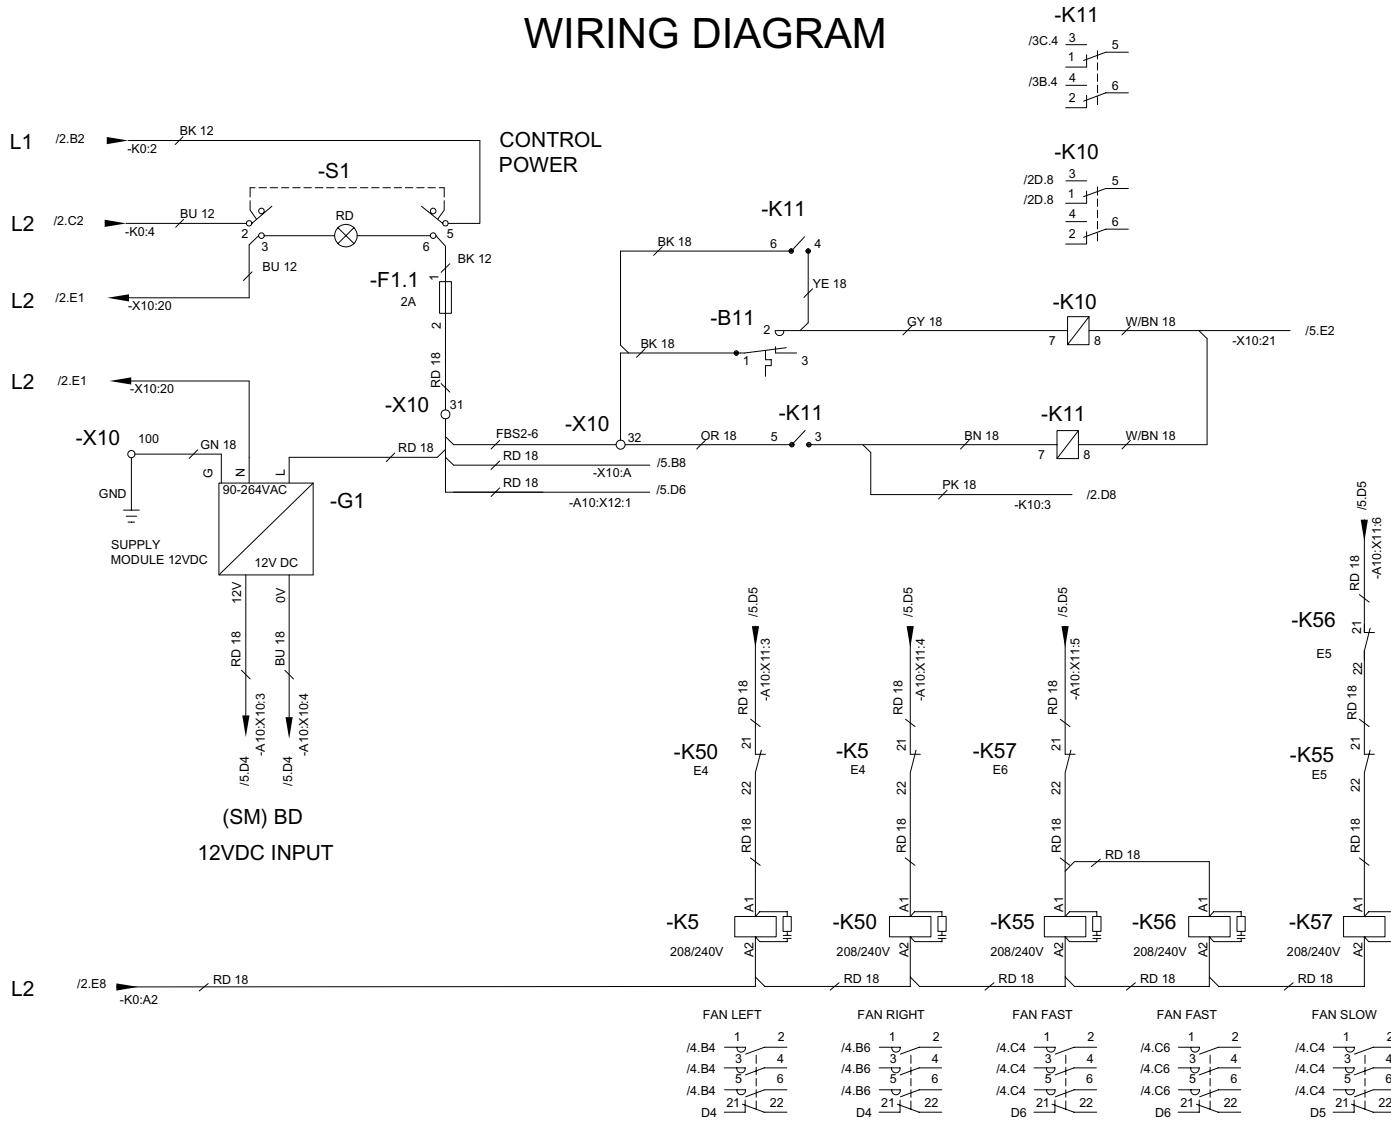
WIRING DIAGRAM

-K11
/3C.4 3 1 5
/3B.4 4 2 6

-K10
/2D.8 3 1 5
/2D.8 4 2 6

L1 /2.B2 -K0:2 BK 12
CONTROL POWER

-S1
L2 /2.C2 -K0:4 BU 12
2 3 RD 6 5
L2 /2.E1 -X10:20 BU 12

-F1.1 2A 1 2 BK 12
RD 18

-K11
6 4
BK 18
YE 18

-B11
2 1 3
BK 18
GY 18

-K10
7 8
W/BN 18
-X10:21 /5.E2

L2 /2.E1 -X10:20

-X10 31

-X10 100
GN 18
GND

-X10 32
FBS2-6
OR 18

-K11
5 3
BN 18

-K11
7 8
W/BN 18

RD 18
RD 18 -X10:A /5.B8
RD 18 -A10:X12:1 /5.D6
PK 18 -K10:3 /2.D8

G N L
90-264VAC
-G1
12V DC
SUPPLY MODULE 12VDC

12V 0V
RD 18 BU 18
-A10:X10:3 -A10:X10:4
/5.D4 /5.D4

(SM) BD
12VDC INPUT

/5.D5 -A10:X11:3 RD 18
-K50 E4 21 22 RD 18
/5.D5 -A10:X11:4 RD 18
-K5 E4 21 22 RD 18
/5.D5 -A10:X11:5 RD 18
-K57 E6 21 22 RD 18
RD 18
/5.D5 -A10:X11:6 RD 18
-K56 E5 21 22 RD 18
-K55 E5 21 22 RD 18

-K5 208/240V A1 A2
-K50 208/240V A1 A2
-K55 208/240V A1 A2
-K56 208/240V A1 A2
-K57 208/240V A1 A2

L2 /2.E8 -K0:A2 RD 18
RD 18 RD 18 RD 18 RD 18

FAN LEFT
/4.B4 1 2
/4.B4 3 4
/4.B4 5 6
D4 21 22

FAN RIGHT
/4.B6 1 2
/4.B6 3 4
/4.B6 5 6
D4 21 22

FAN FAST
/4.C4 1 2
/4.C4 3 4
/4.C4 5 6
D6 21 22

FAN FAST
/4.C6 1 2
/4.C6 3 4
/4.C6 5 6
D6 21 22

FAN SLOW
/4.C4 1 2
/4.C4 3 4
/4.C4 5 6
D5 21 22